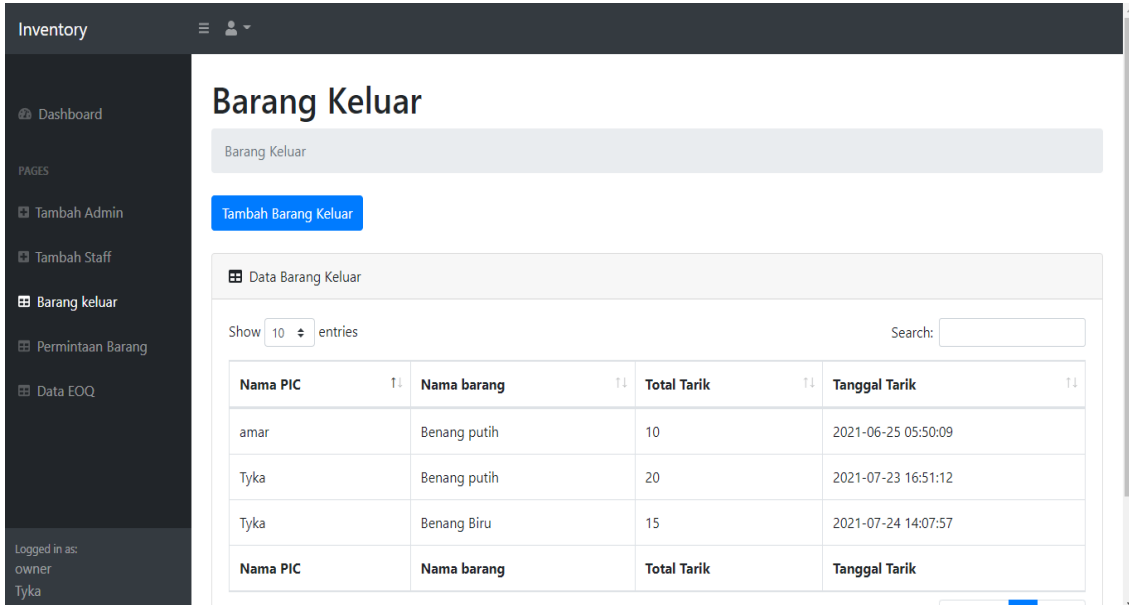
Inventory

Dashboard

PAGES

Tambah Admin

Tambah Staff

Barang keluar

Permintaan Barang

Data EOQ

Logged in as:
owner
Tyka

Barang Keluar

Barang Keluar

Tambah Barang Keluar

Data Barang Keluar

Show 10 entries

Search:

| Nama PIC | Nama barang | Total Tarik | Tanggal Tarik |
|---|---|---|---|
| amar | Benang putih | 10 | 2021-06-25 05:50:09 |
| Tyka | Benang putih | 20 | 2021-07-23 16:51:12 |
| Tyka | Benang Biru | 15 | 2021-07-24 14:07:57 |
| Nama PIC | Nama barang | Total Tarik | Tanggal Tarik |